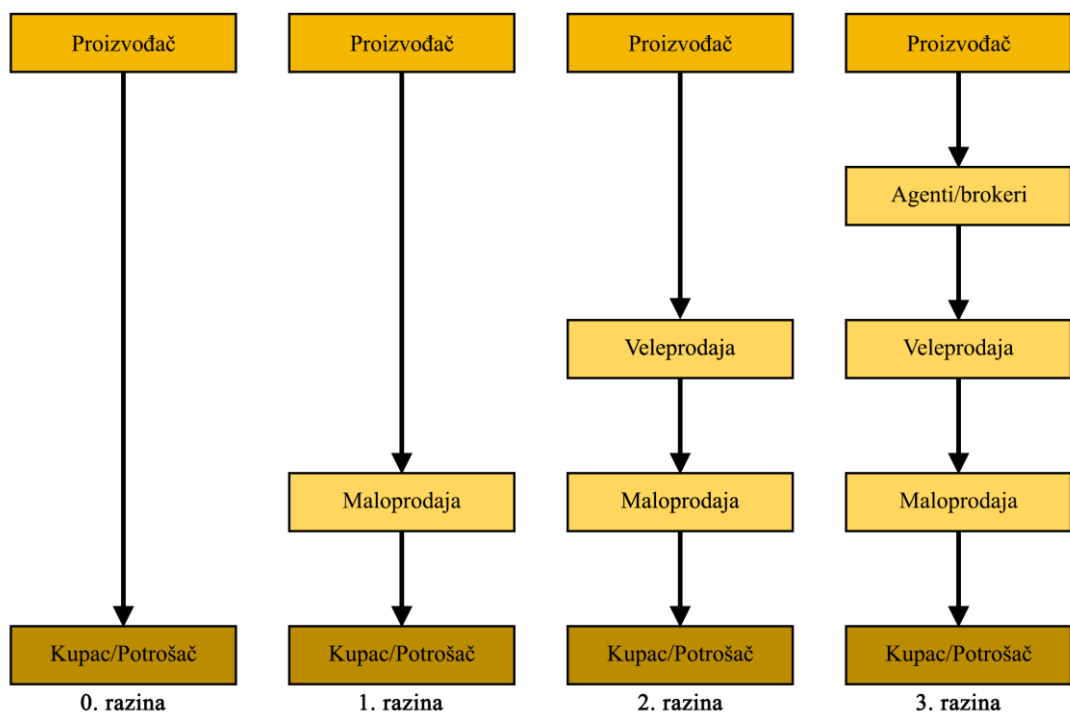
Proizvođač

Kupac/Potrošač

0. razina

Proizvođač

Maloprodaja

Kupac/Potrošač

1. razina

Proizvođač

Veleprodaja

Maloprodaja

Kupac/Potrošač

2. razina

Proizvođač

Agenti/brokeri

Veleprodaja

Maloprodaja

Kupac/Potrošač

3. razina